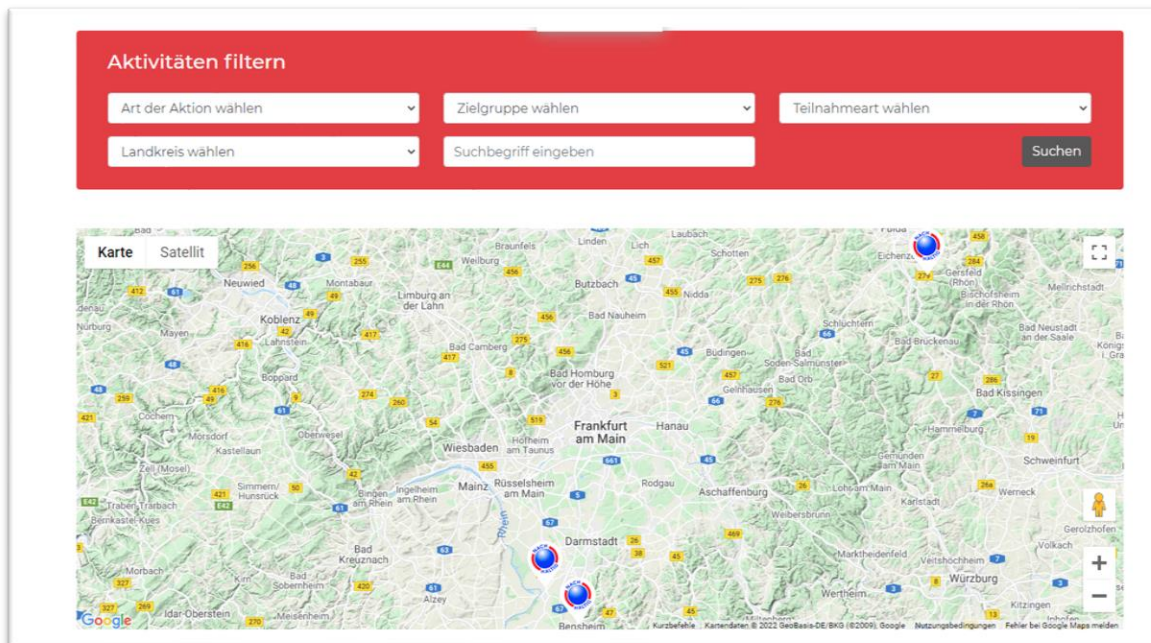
Aktivitäten filtern

Art der Aktion wählen

Zielgruppe wählen

Teilnahmeart wählen

Landkreis wählen

Suchbegriff eingeben

Suchen

Karte

Satellit

Neuwied

Koblenz

Montabaur

Limburg an der Lahn

Weilburg

Braunfels

Linden

Lich

Laubach

Schotten

Butzbach

Nidda

Bad Nauheim

Bad Camberg

Bad Homburg vor der Höhe

Büdingen

Gelnhausen

Bad Soden-Salmünster

Schlüchtern

Bad Orb

Mayen

Lahnstein

Boppard

Cochem

Oberwesel

Morsdorf

Kastellaun

Zell (Mosel)

Simmern/ Hunsrück

Traben-Trarbach

Bernkastel-Kues

Wiesbaden

Hofheim am Taunus

Frankfurt am Main

Hanau

Rüsselsheim am Main

Mainz

Ingelheim am Rhein

Bingen am Rhein

Bad Kreuznach

Rodgau

Aschaffenburg

Darmstadt

Alzey

Morbach

Idar-Oberstein

Meisenheim

Bensheim

Kirn

Rhein

Eichenzell

Gersfeld (Rhön)

Bischofsheim in der Rhön

Mellrichstadt

Bad Neustadt an der Saale

Bad Brückenau

Bad Kissingen

Hammelburg

Gemünden am Main

Lohr am Main

Karlstadt

Schweinfurt

Werneck

Weibersbrunn

Marktheidenfeld

Veitshöchheim

Würzburg

Wertheim

Miltenberg

Kitzingen

Gerolzhofen

Volkach

Nürburg

Google

Kurzbefehle

Kartendaten © 2022 GeoBasis-DE/BKG (©2009), Google

Nutzungsbedingungen

Fehler bei Google Maps melden